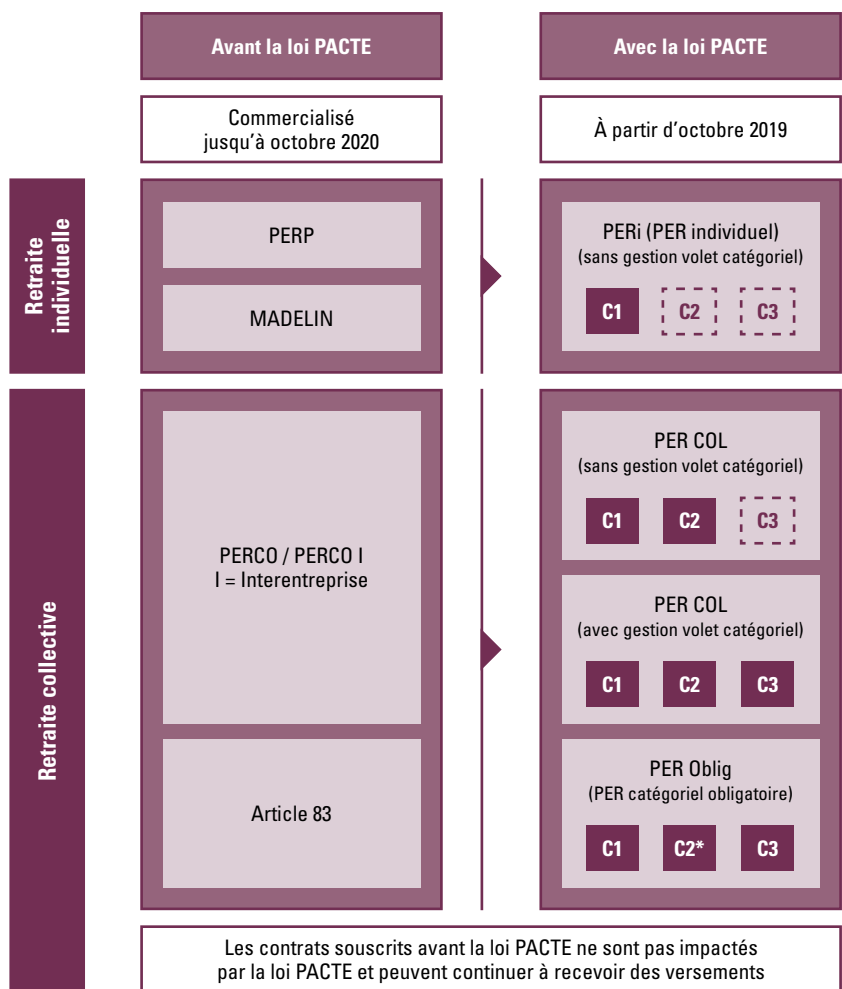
Avant la loi PACTE

Avec la loi PACTE

Commercialisé jusqu'à octobre 2020

À partir d'octobre 2019

Retraite individuelle

PERP

MADELIN

PERi (PER individuel) (sans gestion volet catégoriel)

C1 C2 C3

Retraite collective

PERCO / PERCO I
I = Interentreprise

Article 83

PER COL (sans gestion volet catégoriel)

C1 C2 C3

PER COL (avec gestion volet catégoriel)

C1 C2 C3

PER Oblig (PER catégoriel obligatoire)

C1 C2* C3

Les contrats souscrits avant la loi PACTE ne sont pas impactés par la loi PACTE et peuvent continuer à recevoir des versements